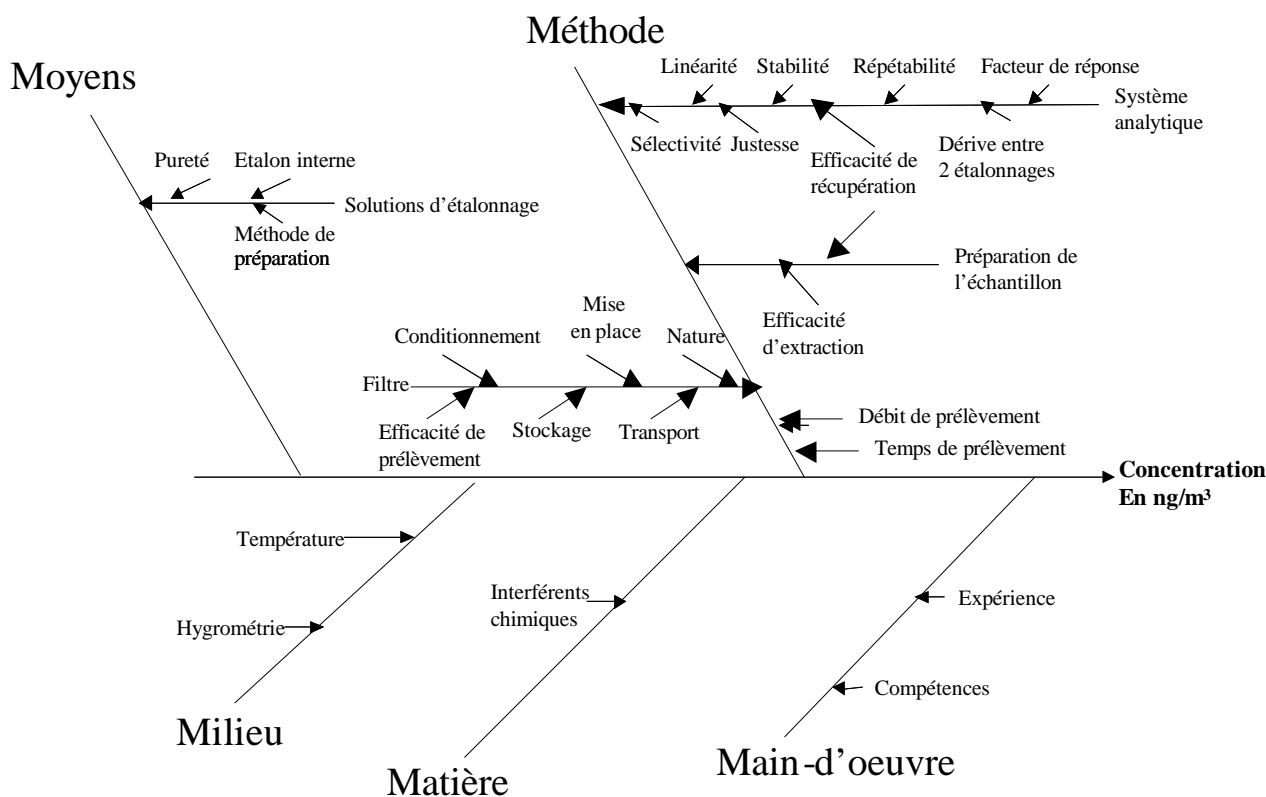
Méthode

Moyens

Linéarité Stabilité Répétabilité Facteur de réponse

Système analytique

Sélectivité Justesse

Efficacité de récupération

Dérive entre 2 étalonnages

Pureté Etalon interne

Solutions d'étalonnage

Méthode de préparation

Préparation de l'échantillon

Efficacité d'extraction

Conditionnement

Mise en place

Nature

Filtre

Efficacité de prélèvement

Stockage

Transport

Débit de prélèvement

Temps de prélèvement

Concentration En ng/m³

Température

Hygrométrie

Interférents chimiques

Expérience

Compétences

Milieu

Matière

Main-d'oeuvre